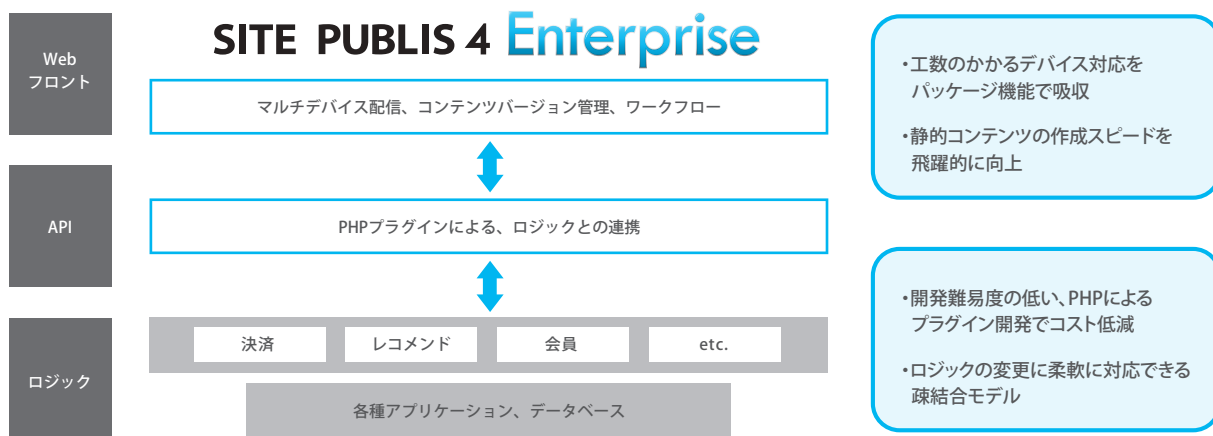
Web
フロント

SITE PUBLIS 4 Enterprise

マルチデバイス配信、コンテンツバージョン管理、ワークフロー

・工数のかかるデバイス対応を
パッケージ機能で吸収

・静的コンテンツの作成スピードを
飛躍的に向上

API

PHPプラグインによる、ロジックとの連携

ロジック

決済

レコメンド

会員

etc.

各種アプリケーション、データベース

・開発難易度の低い、PHPによる
プラグイン開発でコスト低減

・ロジックの変更に柔軟に対応できる
疎結合モデル